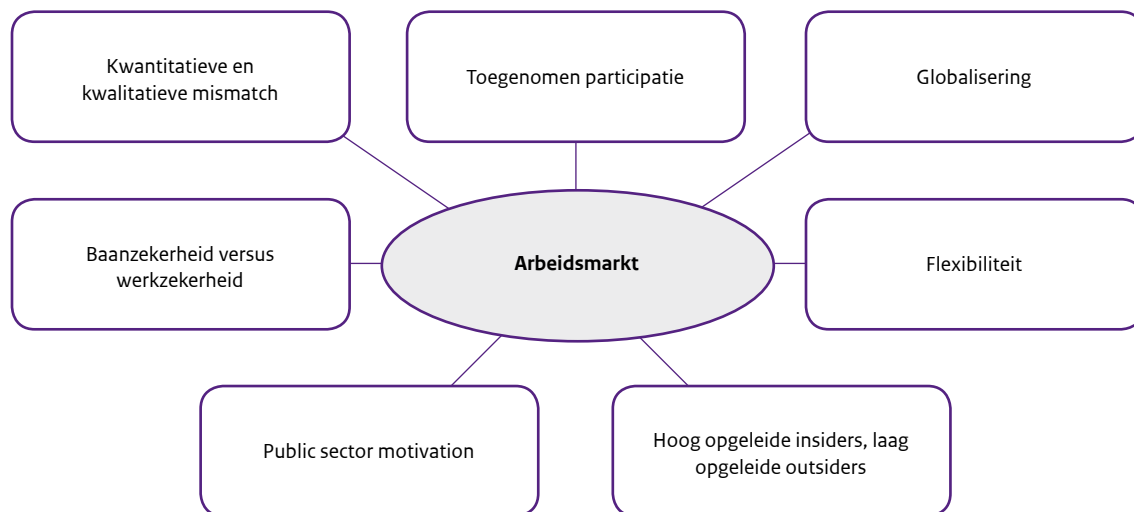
Kwantitatieve en kwalitatieve mismatch

Toegenomen participatie

Globalisering

Baanzekerheid versus werkzekerheid

**Arbeidsmarkt**

Flexibiliteit

Public sector motivation

Hoog opgeleide insiders, laag opgeleide outsiders